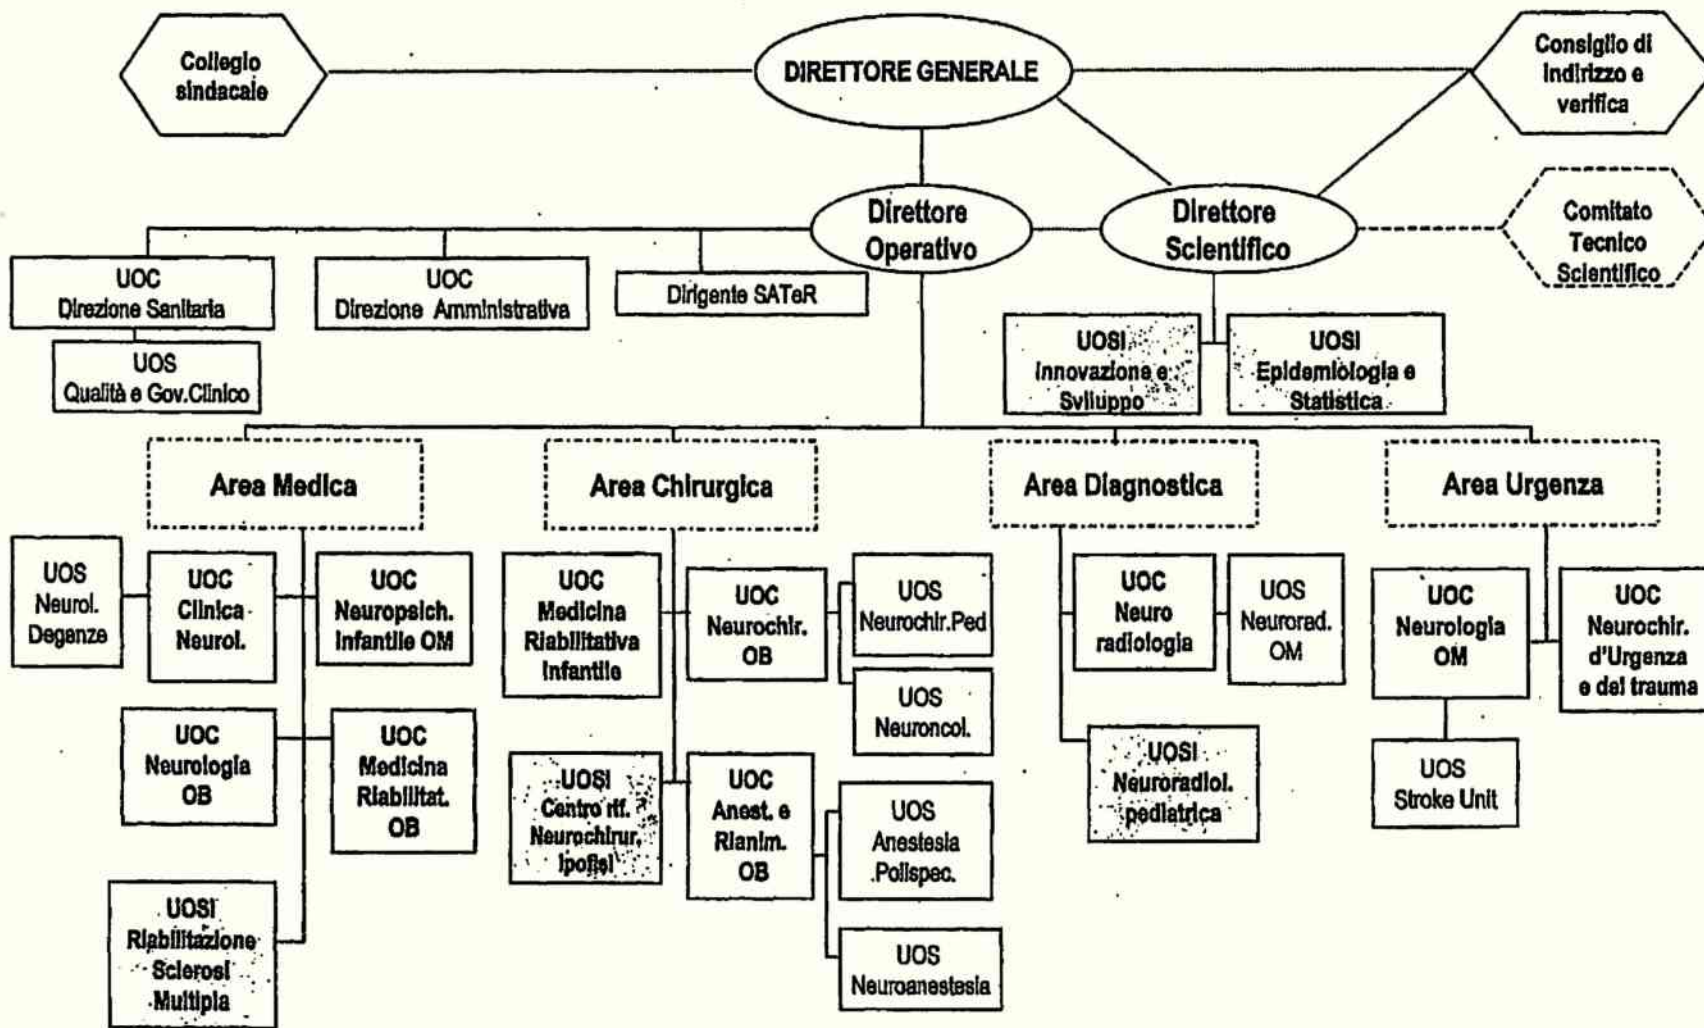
Collegio sindacale

DIRETTORE GENERALE

Consiglio di indirizzo e verifica

Direttore Operativo

Direttore Scientifico

Comitato Tecnico Scientifico

UOC Direzione Sanitaria

UOS Qualità e Gov.Clinico

UOC Direzione Amministrativa

Dirigente SATeR

UOSI Innovazione e Sviluppo

UOSI Epidemiologia e Statistica

Area Medica

Area Chirurgica

Area Diagnostica

Area Urgenza

UOS Neurol. Degenze

UOC Clinica Neurol.

UOC Neuropsich. Infantile OM

UOC Neurologia OB

UOC Medicina Riabilitat. OB

UOSI Riabilitazione Sclerosi Multipla

UOC Medicina Riabilitativa Infantile

UOC Neurochir. OB

UOS Neurochir.Ped

UOS Neuroncol.

UOSI Centro rif. Neurochirur. Ipofisi

UOC Anest. e Rianim. OB

UOS Anestesia Polispec.

UOS Neuroanestesia

UOC Neuro radiologia

UOS Neurorad. OM

UOSI Neuroradiol. pediatrica

UOC Neurologia OM

UOS Stroke Unit

UOC Neurochir. d'Urgenza e del trauma